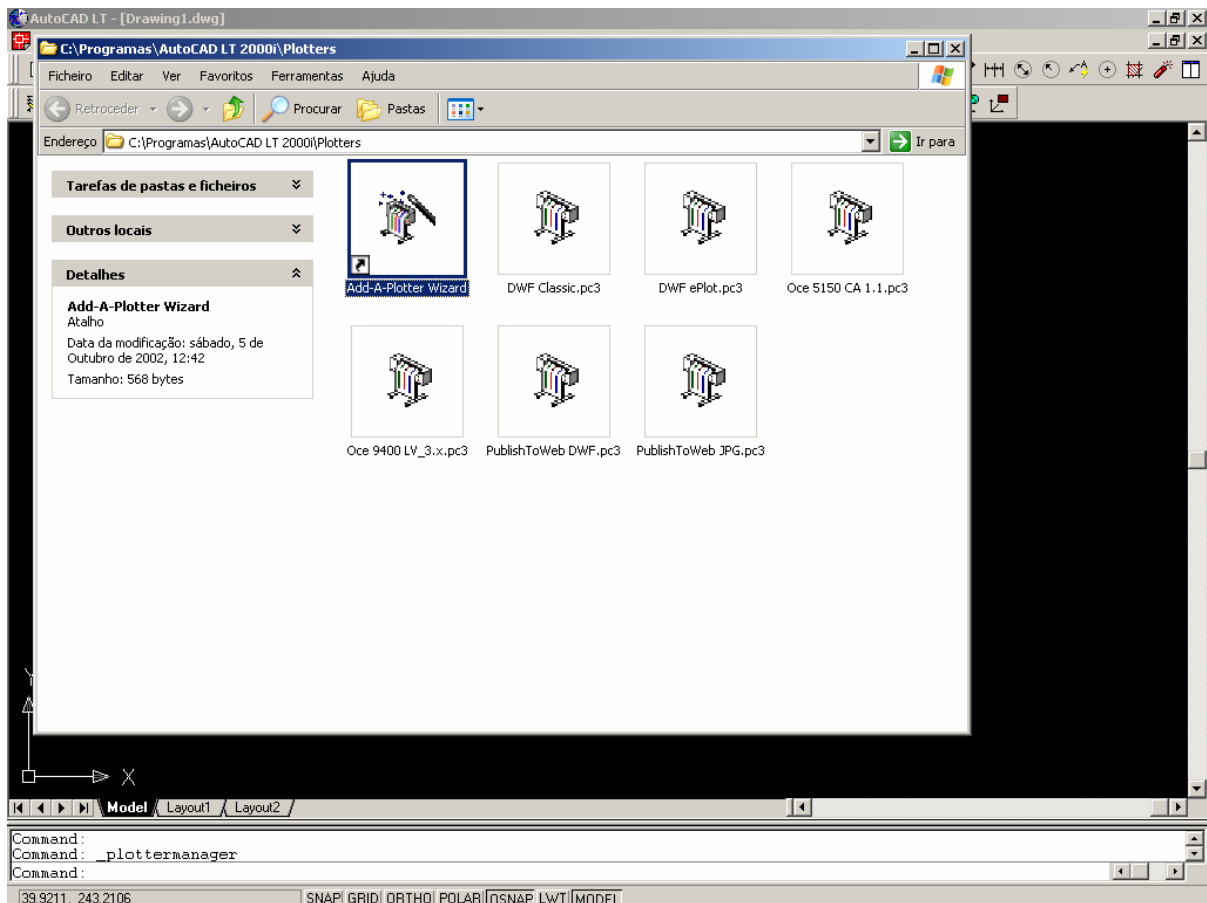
AutoCAD LT - [Drawing1.dwg]

C:\Programas\AutoCAD LT 2000i\Plotters

Ficheiro Editar Ver Favoritos Ferramentas Ajuda

Retroceder Procurar Pastas

Endereço C:\Programas\AutoCAD LT 2000i\Plotters Ir para

Tarefas de pastas e ficheiros

Outros locais

Detalhes

Add-A-Plotter Wizard
Atalho
Data da modificação: sábado, 5 de Outubro de 2002, 12:42
Tamanho: 568 bytes

Add-A-Plotter Wizard
DWF Classic.pc3
DWF ePlot.pc3
Oce 5150 CA 1.1.pc3
Oce 9400 LV_3.x.pc3
PublishToWeb DWF.pc3
PublishToWeb JPG.pc3

Y
X

Model Layout1 Layout2

Command:
Command: _plottermanager
Command:

39.9211, 243.2106 SNAP GRID ORTHO POLAR OSNAP LWT MODEL